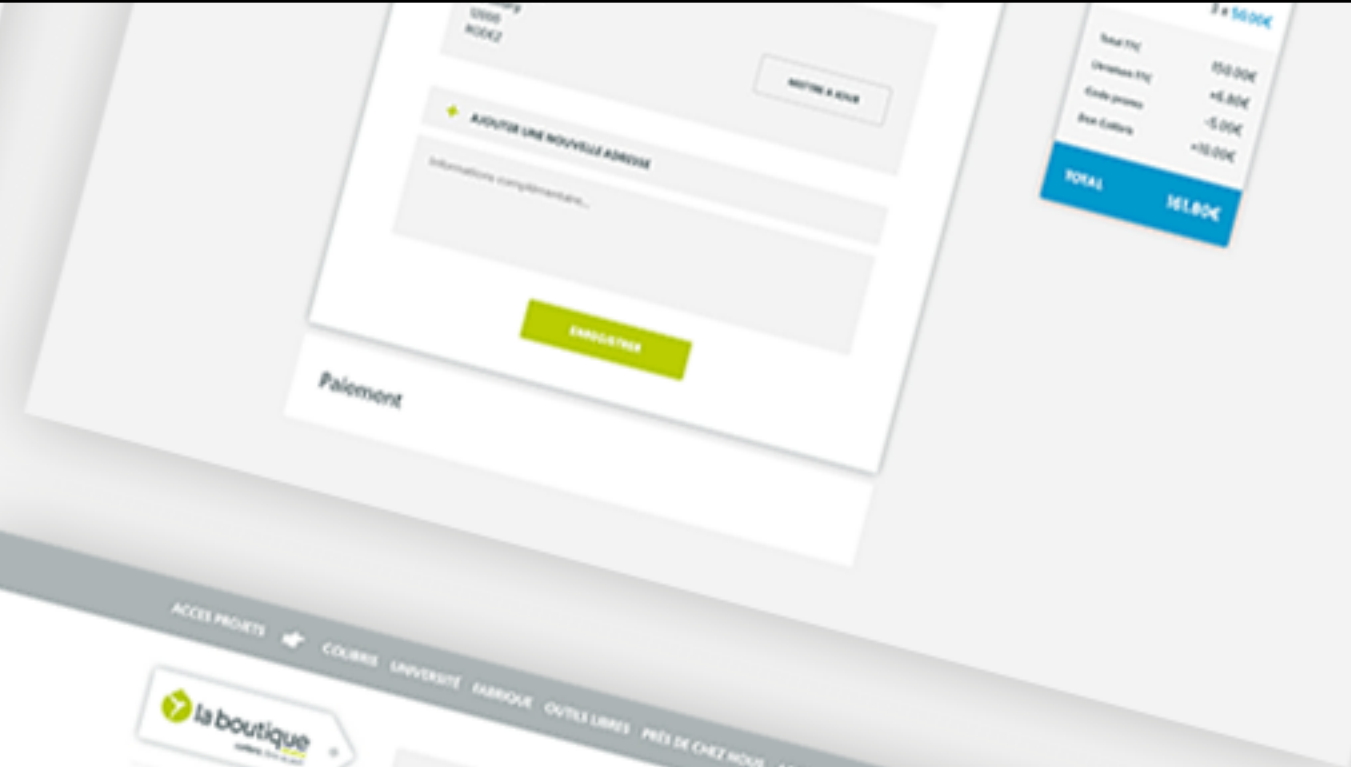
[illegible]
12000
RODEZ

METTRE À JOUR

+ AJOUTER UNE NOUVELLE ADRESSE

Informations complémentaires...

ENREGISTRER

Paiement

3 x 50.00€

| Total TTC | 150.00€ |
|---|---|
| Livraison TTC | +6.80€ |
| Code promo | -5.00€ |
| Don Colibris | +10.00€ |
| TOTAL | 161.80€ |

ACCÈS PROJETS COLIBRIS UNIVERSITÉ FABRIQUE OUTILS LIBRES PRÈS DE CHEZ NOUS

la boutique
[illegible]